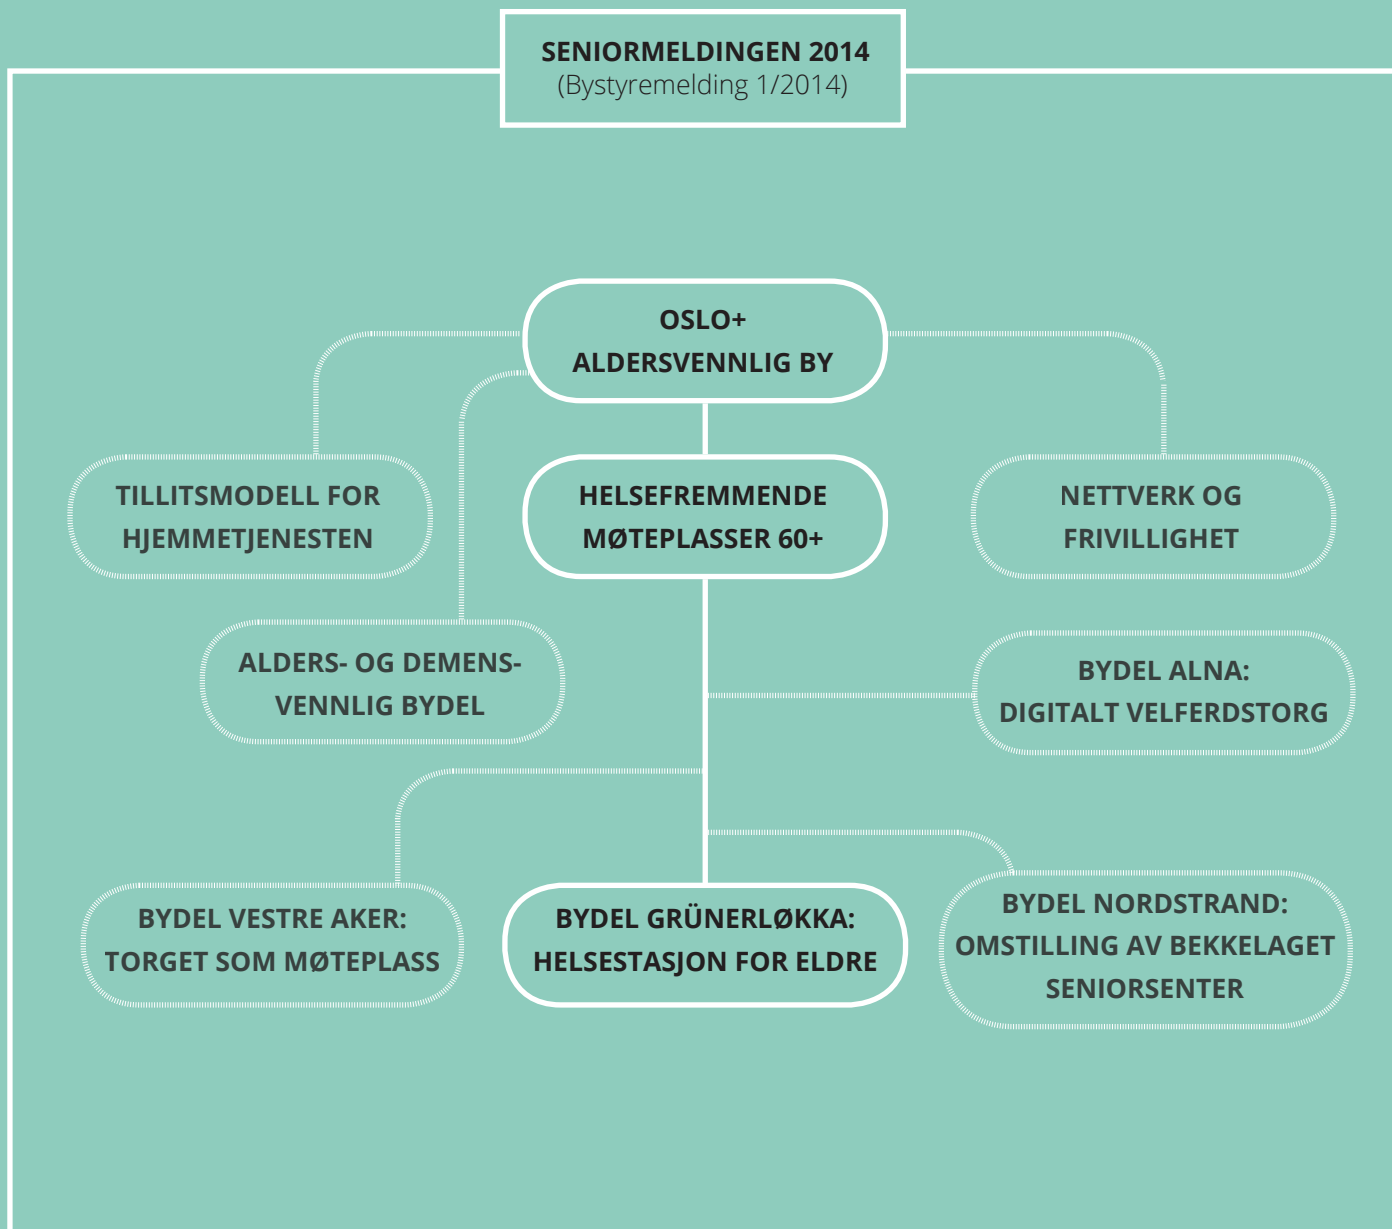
SENIORMELDINGEN 2014
(Bystyremelding 1/2014)

OSLO+
ALDERSVENNLIG BY

TILLITSMODELL FOR HJEMMETJENESTEN

HELSEFREMMENDE MØTEPLASSER 60+

NETTVERK OG FRIVILLIGHET

ALDERS- OG DEMENS-VENNLIG BYDEL

BYDEL ALNA:
DIGITALT VELFERDSTORG

BYDEL VESTRE AKER:
TORGET SOM MØTEPLASS

BYDEL GRÜNERLØKKA:
HELSESTASJON FOR ELDRE

BYDEL NORDSTRAND:
OMSTILLING AV BEKKELAGET SENIORSENTER